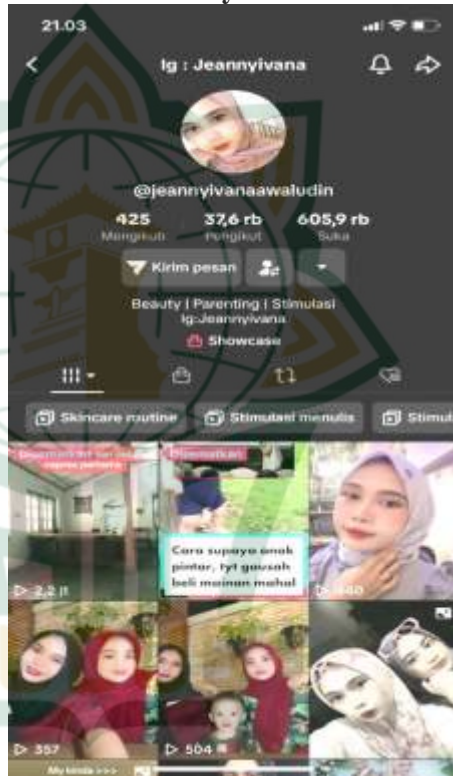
21.03

Ig : Jeannyivana

@jeannyivanaawaludin

425
Mengikuti

37,6 rb
Pengikut

605,9 rb
Suka

Kirim pesan

Beauty | Parenting | Stimulasi
Ig:Jeannyivana

Showcase

Skincare routine
Stimulasi menulis
Stimul

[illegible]
Disematkan

Cara supaya anak pintar, tpi gausah beli mainan mahal

2,2 jt
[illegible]
440
357
504
My kinda >>>